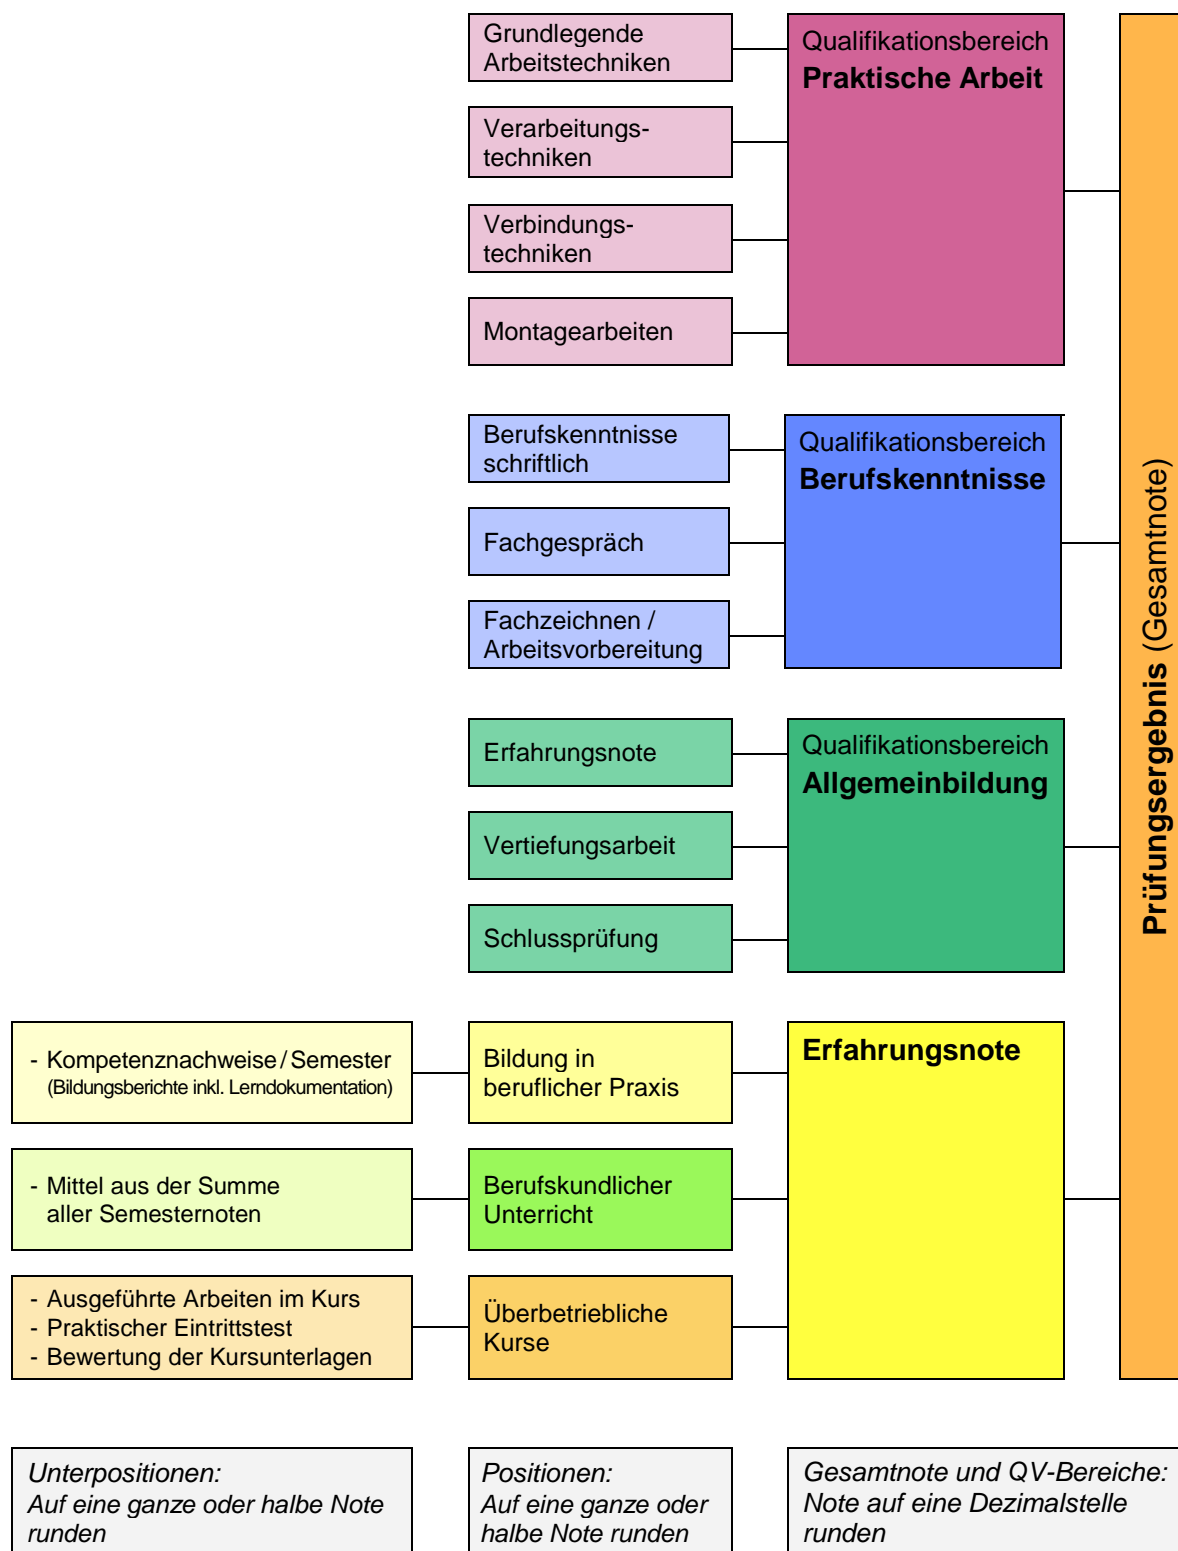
Grundlegende Arbeitstechniken

Verarbeitungstechniken

Verbindungstechniken

Montagearbeiten

Qualifikationsbereich
**Praktische Arbeit**

Berufskenntnisse schriftlich

Fachgespräch

Fachzeichnen / Arbeitsvorbereitung

Qualifikationsbereich
**Berufskenntnisse**

Erfahrungsnote

Vertiefungsarbeit

Schlussprüfung

Qualifikationsbereich
**Allgemeinbildung**

- Kompetenznachweise / Semester (Bildungsberichte inkl. Lerndokumentation)

Bildung in beruflicher Praxis

- Mittel aus der Summe aller Semesternoten

Berufskundlicher Unterricht

- Ausgeführte Arbeiten im Kurs
- Praktischer Eintrittstest
- Bewertung der Kursunterlagen

Überbetriebliche Kurse

**Erfahrungsnote**

**Prüfungsergebnis** (Gesamtnote)

*Unterpositionen: Auf eine ganze oder halbe Note runden*

*Positionen: Auf eine ganze oder halbe Note runden*

*Gesamtnote und QV-Bereiche: Note auf eine Dezimalstelle runden*